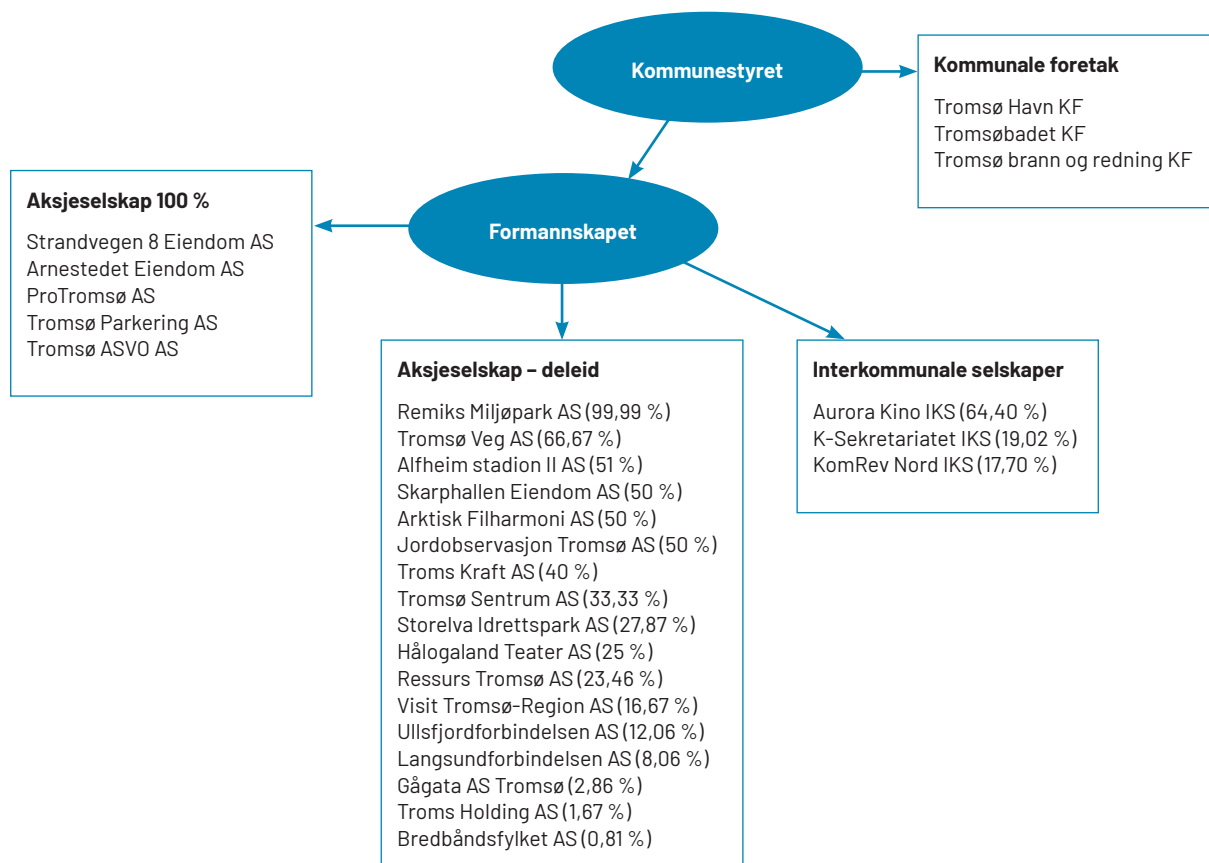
Kommunestyret

Kommunale foretak

Tromsø Havn KF
Tromsøbadet KF
Tromsø brann og redning KF

Formannskapet

Aksjeselskap 100 %

Strandvegen 8 Eiendom AS
Arnestedet Eiendom AS
ProTromsø AS
Tromsø Parkering AS
Tromsø ASVO AS

Aksjeselskap – deleid

Remiks Miljøpark AS (99,99 %)
Tromsø Veg AS (66,67 %)
Alfheim stadion II AS (51 %)
Skarphallen Eiendom AS (50 %)
Arktisk Filharmoni AS (50 %)
Jordobservasjon Tromsø AS (50 %)
Troms Kraft AS (40 %)
Tromsø Sentrum AS (33,33 %)
Storelva Idrettspark AS (27,87 %)
Hålogaland Teater AS (25 %)
Ressurs Tromsø AS (23,46 %)
Visit Tromsø-Region AS (16,67 %)
Ullsfjordforbindelsen AS (12,06 %)
Langsundforbindelsen AS (8,06 %)
Gågata AS Tromsø (2,86 %)
Troms Holding AS (1,67 %)
Bredbåndsfylket AS (0,81 %)

Interkommunale selskaper

Aurora Kino IKS (64,40 %)
K-Sekretariatet IKS (19,02 %)
KomRev Nord IKS (17,70 %)